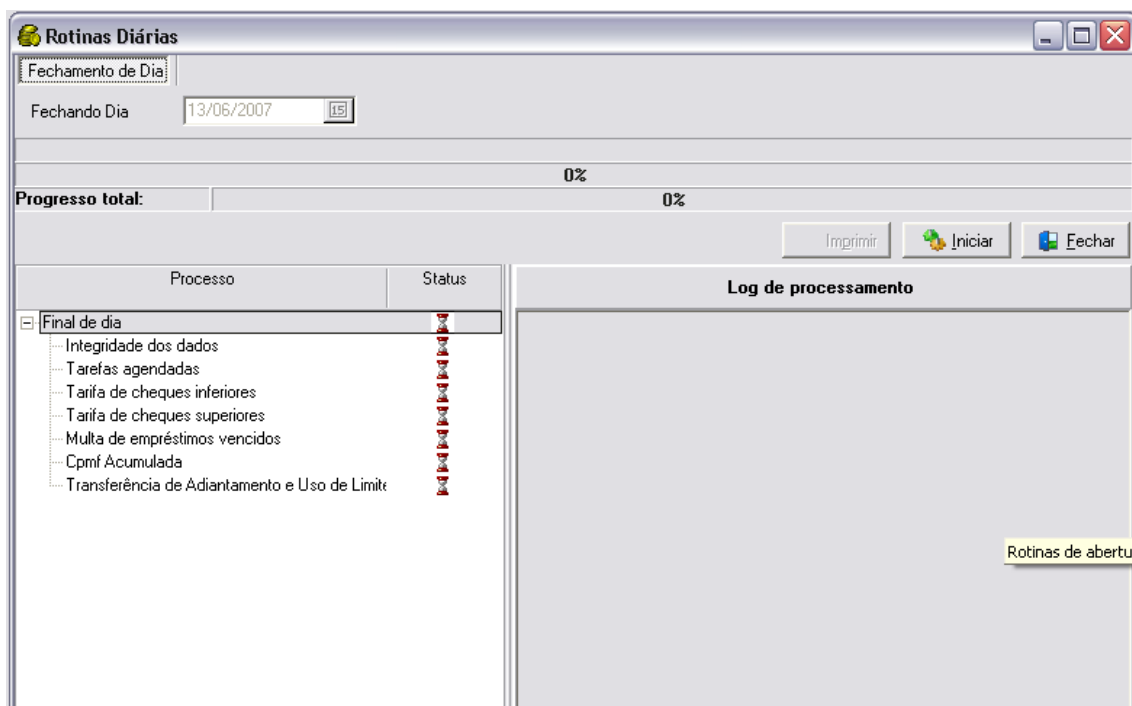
Rotinas Diárias

Fechamento de Dia

Fechando Dia 13/06/2007 15

0%

Progresso total: 0%

Imprimir Iniciar Fechar

| Processo | Status |
|---|---|
| Final de dia | |
| Integridade dos dados | |
| Tarefas agendadas | |
| Tarifa de cheques inferiores | |
| Tarifa de cheques superiores | |
| Multa de empréstimos vencidos | |
| Cpmf Acumulada | |
| Transferência de Adiantamento e Uso de Limite | |

Log de processamento

Rotinas de abertu